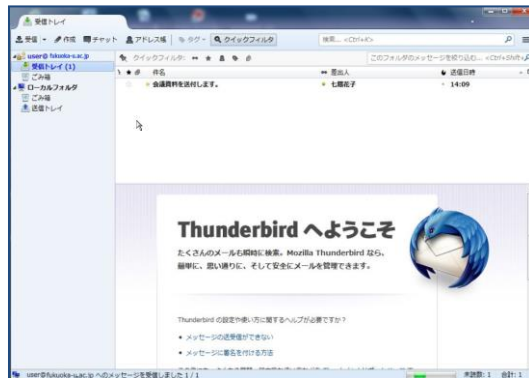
受信トレイ

受信 作成 チャット アドレス帳 タグ クイックフィルタ

検索... <Ctrl+K>

user@fukuoka-u.ac.jp
受信トレイ (1)
ごみ箱
ローカルフォルダ
ごみ箱
送信トレイ

クイックフィルタ:

このフォルダのメッセージを絞り込む... <Ctrl+Shift+K>

件名
差出人
送信日時

会議資料を送付します。
七隈花子
14:00

Thunderbird へようこそ

たくさんのメールも瞬時に検索。Mozilla Thunderbird なら、簡単に、思い通りに、そして安全にメールを管理できます。

Thunderbird の設定や使い方に関するヘルプが必要ですか？

• メッセージの送受信ができない
• メッセージに署名を付ける方法

user@fukuoka-u.ac.jp へのメッセージを受信しました 1 / 1

未読数: 1 合計: 1